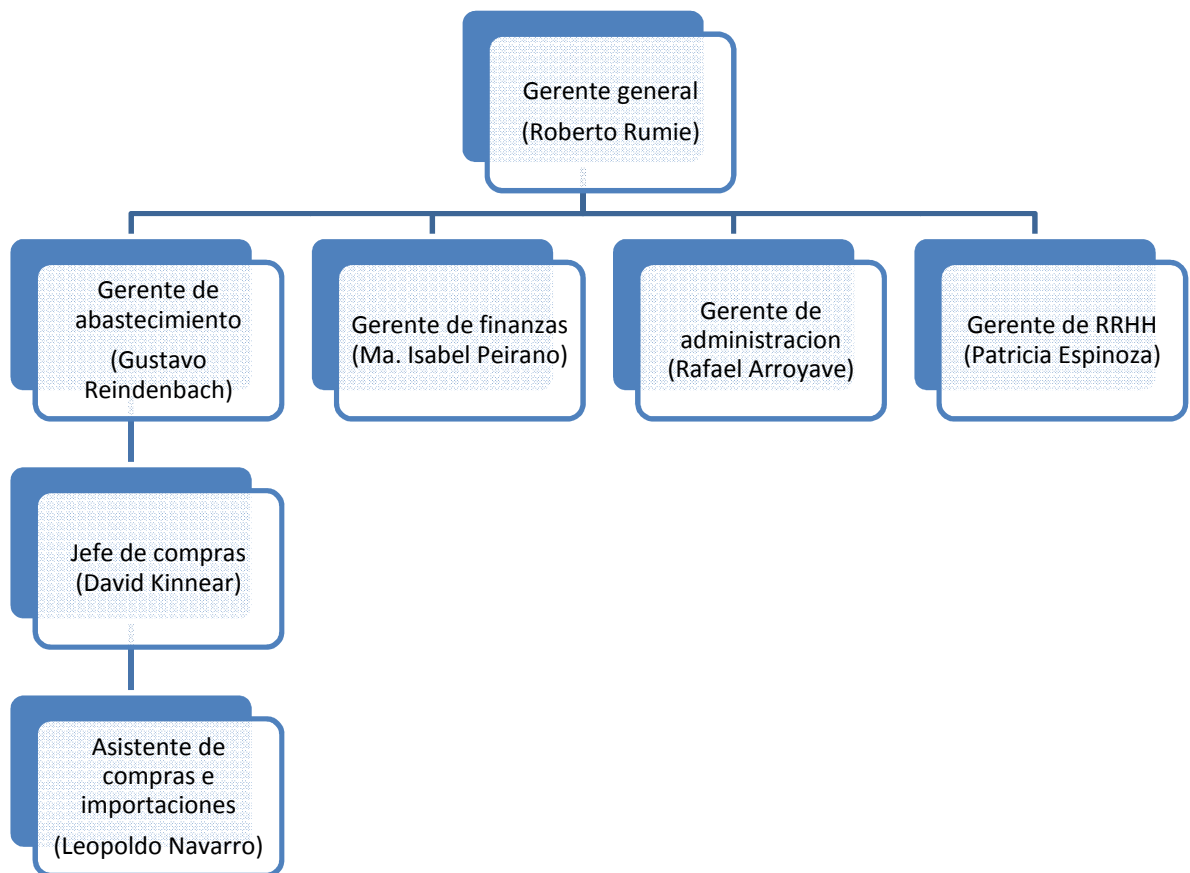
Gerente general
(Roberto Rumie)

Gerente de abastecimiento
(Gustavo Reindenbach)

Gerente de finanzas
(Ma. Isabel Peirano)

Gerente de administracion
(Rafael Arroyave)

Gerente de RRHH
(Patricia Espinoza)

Jefe de compras
(David Kinnear)

Asistente de compras e importaciones
(Leopoldo Navarro)